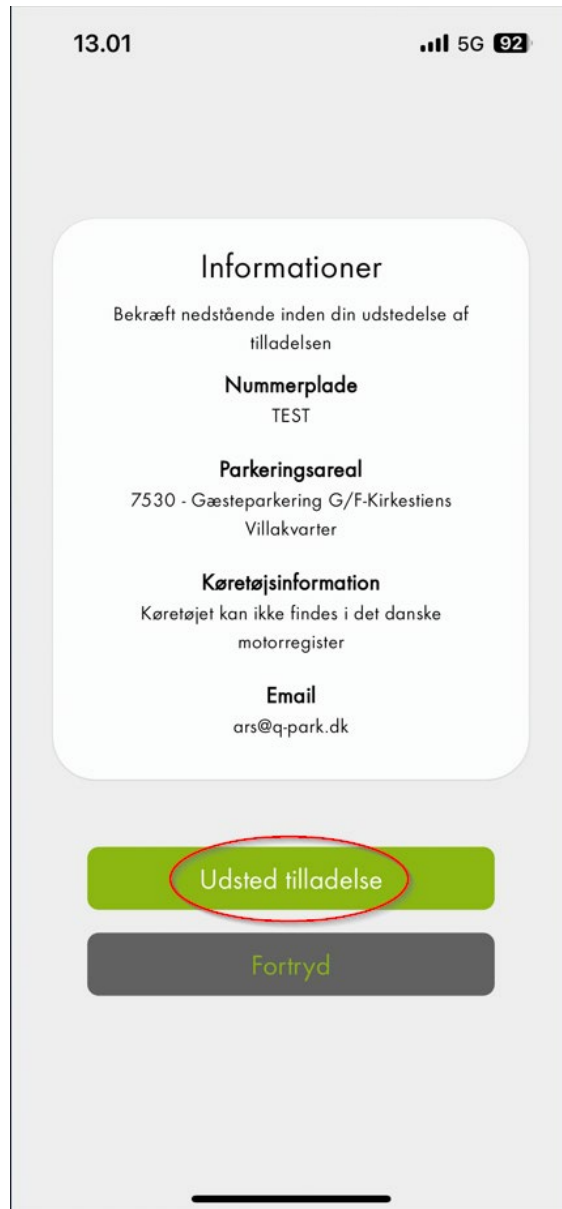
13.01

5G 92

Informationer

Bekræft nedstående inden din udstedelse af tilladelsen

Nummerplade
TEST

Parkeringsareal
7530 - Gæsteparkering G/F-Kirkestiens Villakvarter

Køretøjsinformation
Køretøjet kan ikke findes i det danske motorregister

Email
ars@q-park.dk

Udsted tilladelse

Fortryd